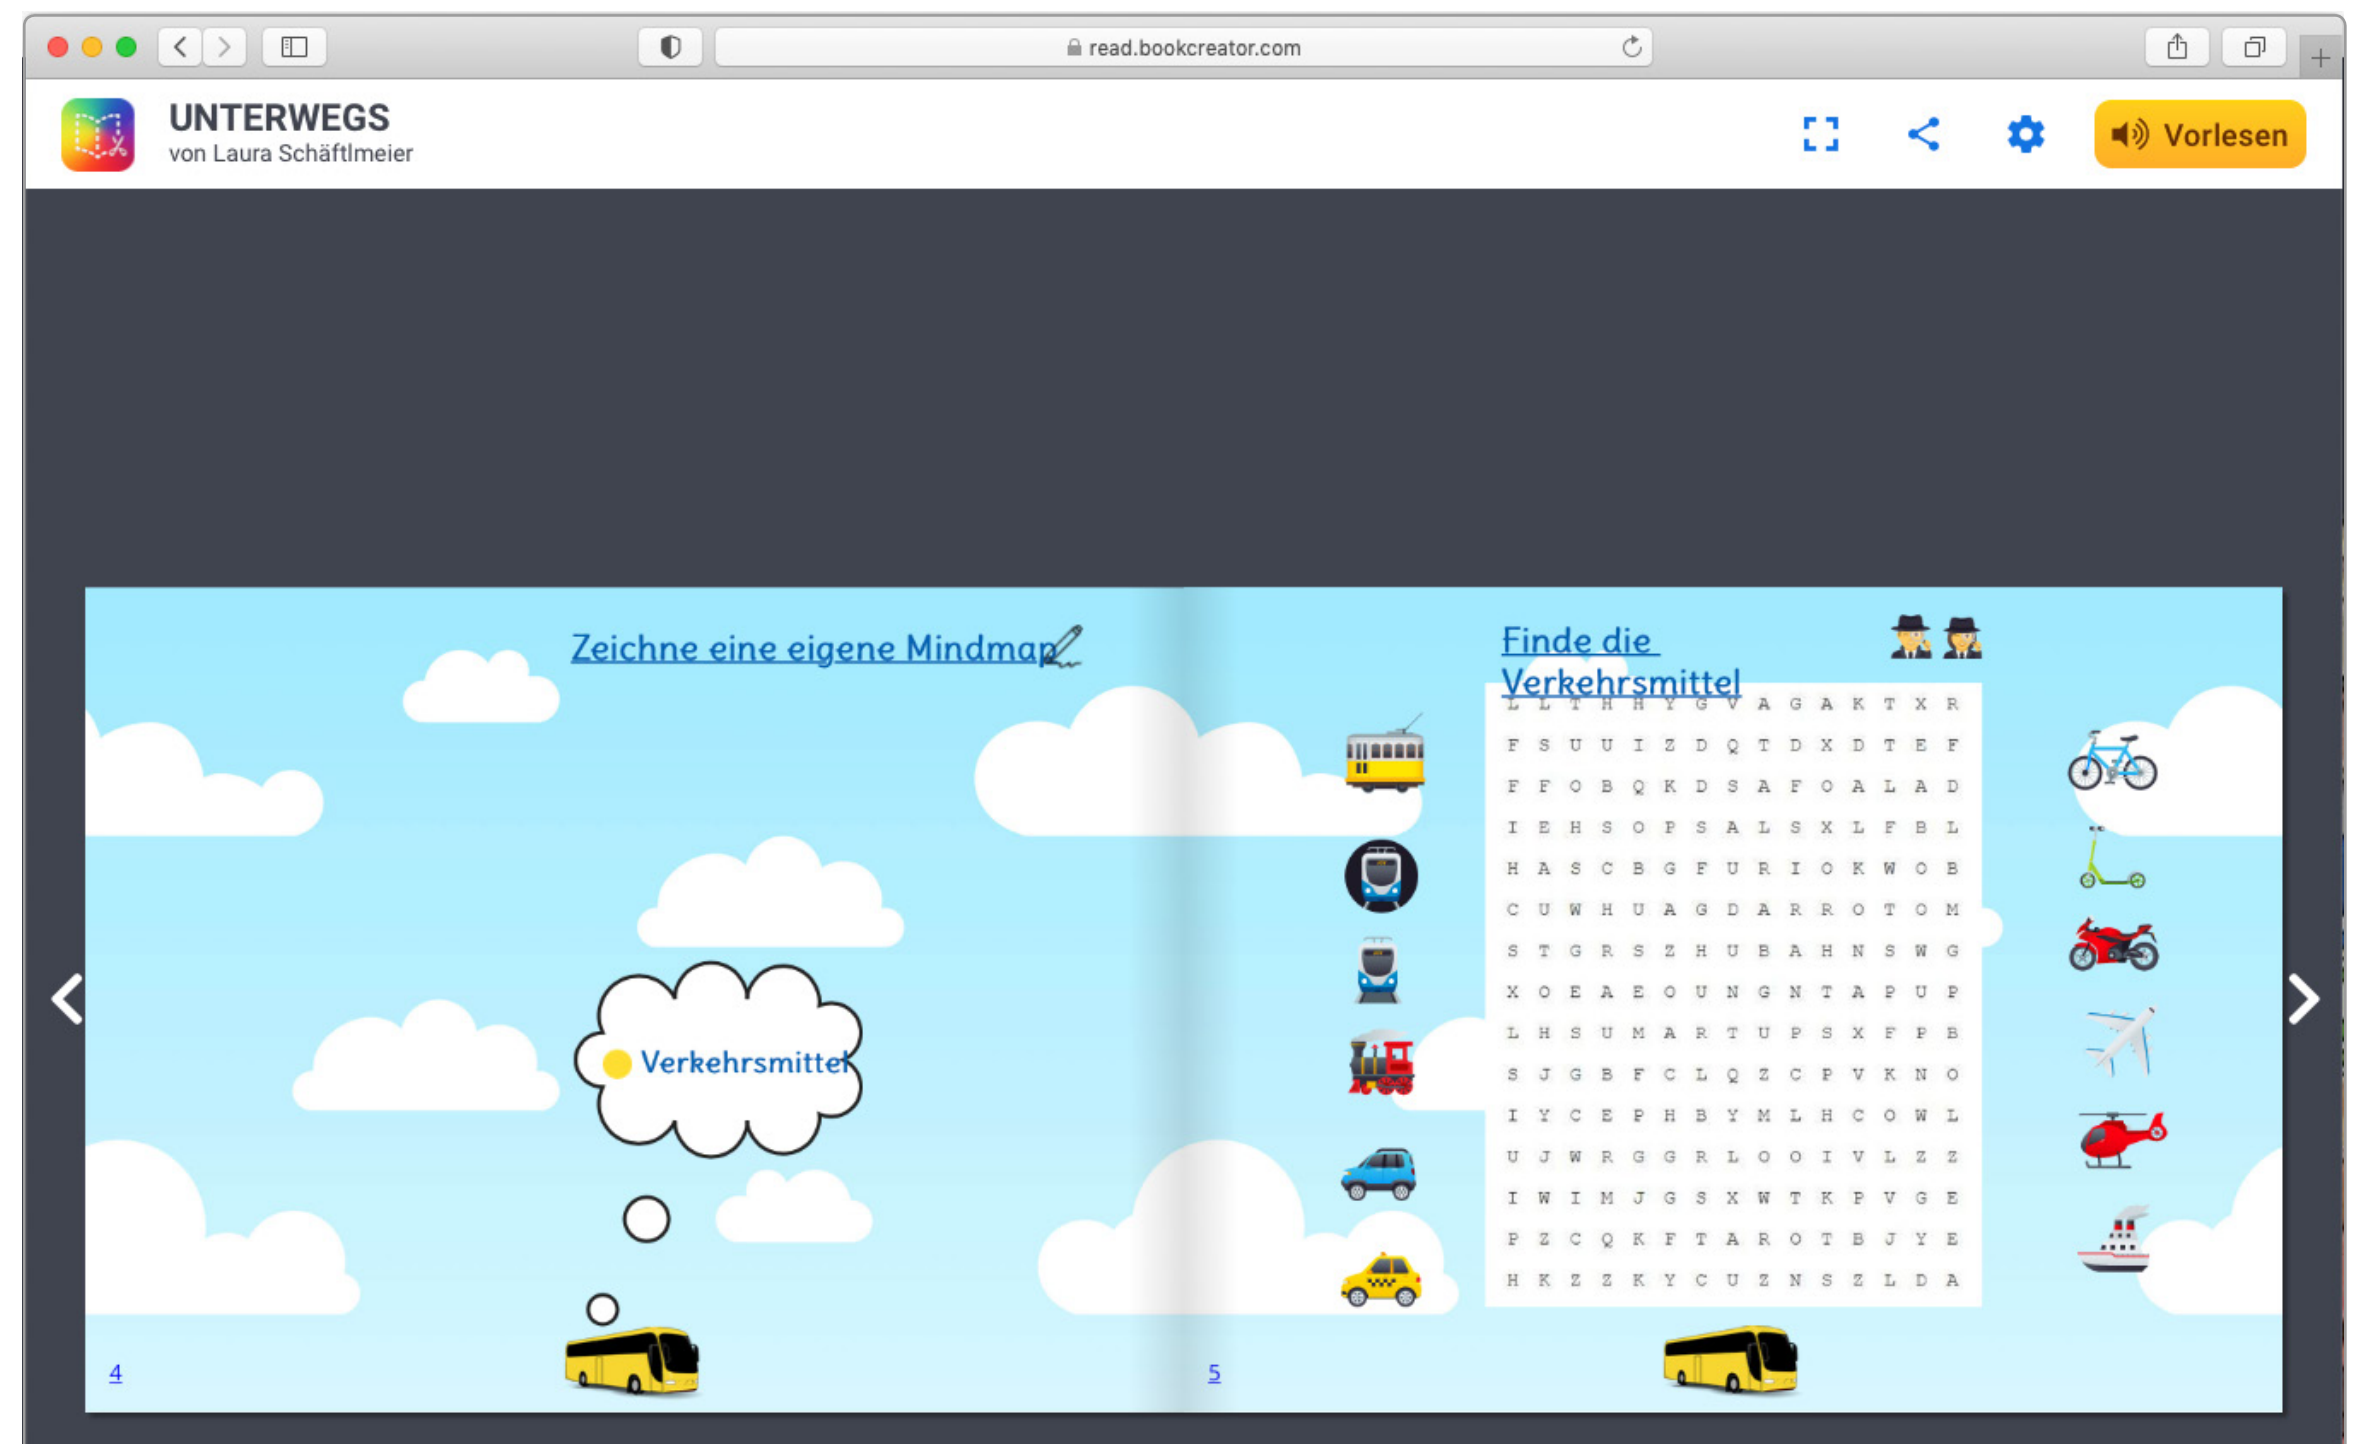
read.bookcreator.com

UNTERWEGS
von Laura Schäftlmeier

Vorlesen

Zeichne eine eigene Mindmap

Verkehrsmittel

4

Finde die Verkehrsmittel

| L | L | T | H | H | Y | G | V | A | G | A | K | T | X | R |
|---|---|---|---|---|---|---|---|---|---|---|---|---|---|---|
| F | S | U | U | I | Z | D | Q | T | D | X | D | T | E | F |
| F | F | O | B | Q | K | D | S | A | F | O | A | L | A | D |
| I | E | H | S | O | P | S | A | L | S | X | L | F | B | L |
| H | A | S | C | B | G | F | U | R | I | O | K | W | O | B |
| C | U | W | H | U | A | G | D | A | R | R | O | T | O | M |
| S | T | G | R | S | Z | H | U | B | A | H | N | S | W | G |
| X | O | E | A | E | O | U | N | G | N | T | A | P | U | P |
| L | H | S | U | M | A | R | T | U | P | S | X | F | P | B |
| S | J | G | B | F | C | L | Q | Z | C | P | V | K | N | O |
| I | Y | C | E | P | H | B | Y | M | L | H | C | O | W | L |
| U | J | W | R | G | G | R | L | O | O | I | V | L | Z | Z |
| I | W | I | M | J | G | S | X | W | T | K | P | V | G | E |
| P | Z | C | Q | K | F | T | A | R | O | T | B | J | Y | E |
| H | K | Z | Z | K | Y | C | U | Z | N | S | Z | L | D | A |

5